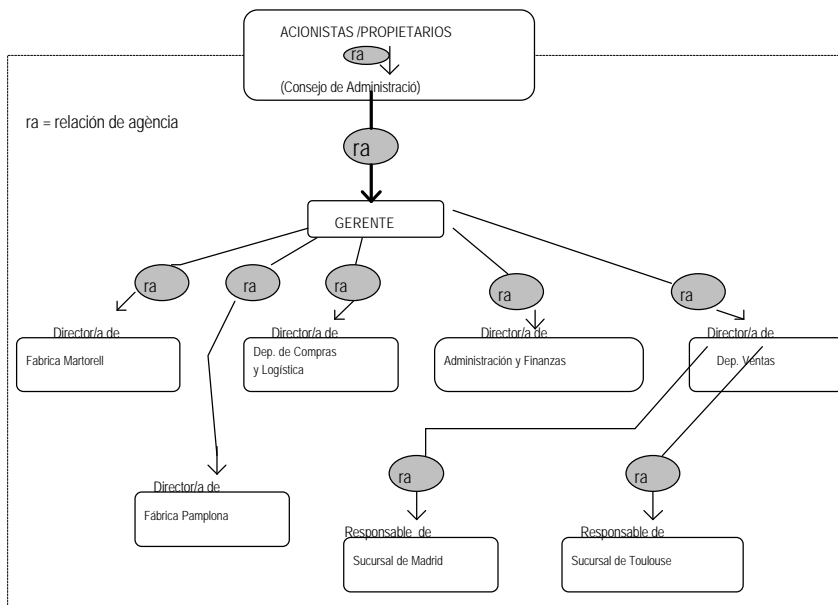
ACIONISTAS /PROPIETARIOS

ra

(Consejo de Administració)

ra = relación de agència

ra

GERENTE

ra

ra

ra

ra

ra

Director/a de

Fabrica Martorell

Director/a de

Dep. de Compras y Logística

Director/a de

Administración y Finanzas

Director/a de

Dep. Ventas

Director/a de

Fábrica Pamplona

ra

ra

Responsable de

Sucursal de Madrid

Responsable de

Sucursal de Toulouse